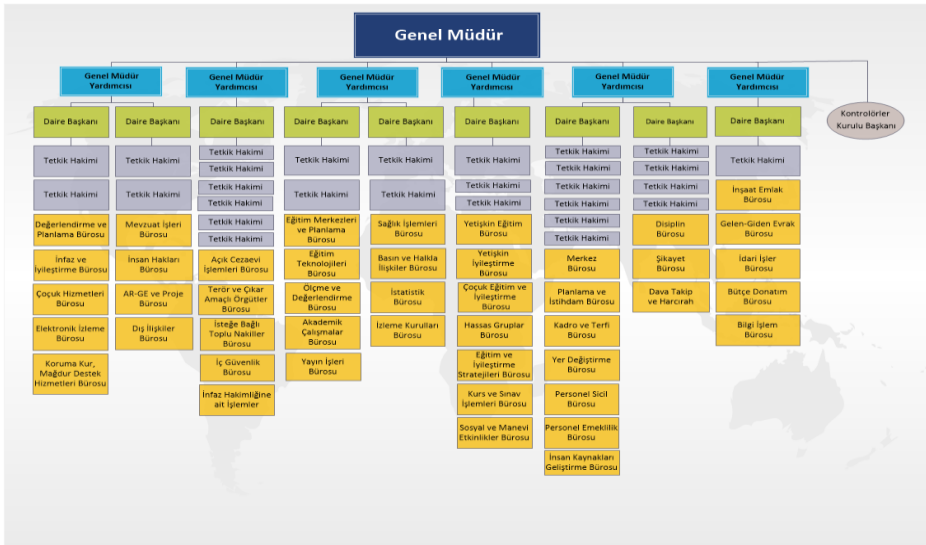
Genel Müdür

Genel Müdür Yardımcısı

Daire Başkanı

Tetkik Hakimi

Tetkik Hakimi

Değerlendirme ve Planlama Bürosu

İnfaz ve İyileştirme Bürosu

Çocuk Hizmetleri Bürosu

Elektronik İzleme Bürosu

Koruma Kur. Mağdur Destek Hizmetleri Bürosu

Daire Başkanı

Tetkik Hakimi

Tetkik Hakimi

Mevzuat İşleri Bürosu

İnsan Hakları Bürosu

AR-GE ve Proje Bürosu

Dış İlişkiler Bürosu

Genel Müdür Yardımcısı

Daire Başkanı

Tetkik Hakimi

Tetkik Hakimi

Tetkik Hakimi

Tetkik Hakimi

Tetkik Hakimi

Tetkik Hakimi

Açık Cezaevi İşlemleri Bürosu

Terör ve Çıkar Amaçlı Örgütler Bürosu

İsteğe Bağlı Toplu Nakiller Bürosu

İç Güvenlik Bürosu

İnfaz Hakimliğine ait İşlemler

Genel Müdür Yardımcısı

Daire Başkanı

Tetkik Hakimi

Tetkik Hakimi

Eğitim Merkezleri ve Planlama Bürosu

Eğitim Teknolojileri Bürosu

Ölçme ve Değerlendirme Bürosu

Akademik Çalışmalar Bürosu

Yayın İşleri Bürosu

Daire Başkanı

Tetkik Hakimi

Tetkik Hakimi

Sağlık İşlemleri Bürosu

Basın ve Halkla İlişkiler Bürosu

İstatistik Bürosu

İzleme Kurulları Bürosu

Genel Müdür Yardımcısı

Daire Başkanı

Tetkik Hakimi

Tetkik Hakimi

Tetkik Hakimi

Yetişkin Eğitim Bürosu

Yetişkin İyileştirme Bürosu

Çocuk Eğitim ve İyileştirme Bürosu

Hassas Gruplar Bürosu

Eğitim ve İyileştirme Stratejileri Bürosu

Kurs ve Sınav İşlemleri Bürosu

Sosyal ve Manevi Etkinlikler Bürosu

Genel Müdür Yardımcısı

Daire Başkanı

Tetkik Hakimi

Tetkik Hakimi

Tetkik Hakimi

Tetkik Hakimi

Tetkik Hakimi

Tetkik Hakimi

Merkez Bürosu

Planlama ve İstihdam Bürosu

Kadro ve Terfi Bürosu

Yer Değiştirme Bürosu

Personel Sicil Bürosu

Personel Emeklilik Bürosu

İnsan Kaynakları Geliştirme Bürosu

Daire Başkanı

Tetkik Hakimi

Tetkik Hakimi

Tetkik Hakimi

Tetkik Hakimi

Disiplin Bürosu

Şikayet Bürosu

Dava Takip ve Harcırah

Genel Müdür Yardımcısı

Daire Başkanı

Tetkik Hakimi

İnşaat Emlak Bürosu

Gelen-Giden Evrak Bürosu

İdari İşler Bürosu

Bütçe Donatım Bürosu

Bilgi İşlem Bürosu

Kontrolörler Kurulu Başkanı